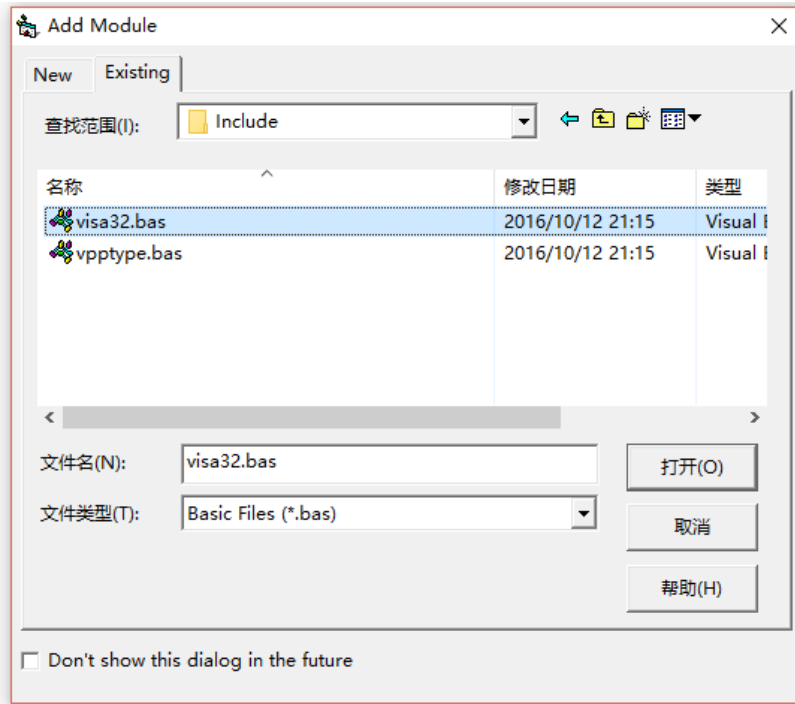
Add Module

New Existing

查找范围(I): Include

| 名称 | 修改日期 | 类型 |
|---|---|---|
| visa32.bas | 2016/10/12 21:15 | Visual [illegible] |
| vpptype.bas | 2016/10/12 21:15 | Visual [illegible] |

文件名(N): visa32.bas

文件类型(T): Basic Files (*.bas)

打开(O)

取消

帮助(H)

Don't show this dialog in the future